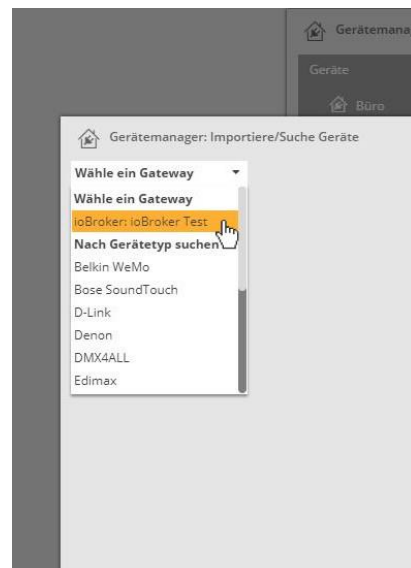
Gerätemana

Geräte

Büro

Gerätemanager: Importiere/Suche Geräte

Wähle ein Gateway

Wähle ein Gateway
ioBroker: ioBroker Test
Nach Gerätetyp suchen
Belkin WeMo
Bose SoundTouch
D-Link
Denon
DMX4ALL
Edimax